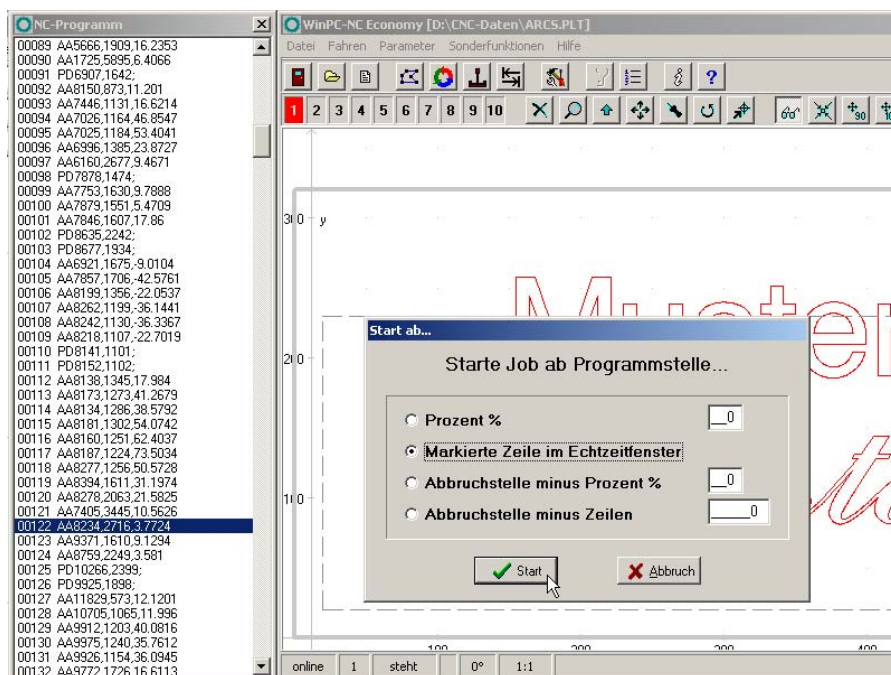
NC-Programm

00089 AA5666,1909,16.2353
00090 AA1725,5895,6.4066
00091 PD6907,1642;
00092 AA8150,873,11.201
00093 AA7446,1131,16.6214
00094 AA7026,1164,46.8547
00095 AA7025,1184,53.4041
00096 AA6996,1385,23.8727
00097 AA6160,2677,9.4671
00098 PD7878,1474;
00099 AA7753,1630,9.7888
00100 AA7879,1551,5.4709
00101 AA7846,1607,17.86
00102 PD8635,2242;
00103 PD8677,1934;
00104 AA6921,1675,-9.0104
00105 AA7857,1706,-42.5761
00106 AA8199,1356,-22.0537
00107 AA8262,1199,-36.1441
00108 AA8242,1130,-36.3367
00109 AA8218,1107,-22.7019
00110 PD8141,1101;
00111 PD8152,1102;
00112 AA8138,1345,17.984
00113 AA8173,1273,41.2679
00114 AA8134,1286,38.5792
00115 AA8181,1302,54.0742
00116 AA8160,1251,62.4037
00117 AA8187,1224,73.5034
00118 AA8277,1256,50.5728
00119 AA8394,1611,31.1974
00120 AA8278,2063,21.5825
00121 AA7405,3445,10.5626
00122 AA8234,2716,3.7724
00123 AA9371,1610,9.1294
00124 AA8759,2249,3.581
00125 PD10266,2399;
00126 PD9925,1898;
00127 AA11829,573,12.1201
00128 AA10705,1065,11.996
00129 AA9912,1203,40.0816
00130 AA9975,1240,35.7612
00131 AA9926,1154,36.0945
00132 AA9772,1726,16.6113

WinPC-NC Economy [D:\CNC-Daten\ARCS.PLT]

Datei Fahren Parameter Sonderfunktionen Hilfe

1 2 3 4 5 6 7 8 9 10

300 y
200
100

Start ab...

Starte Job ab Programmstelle...

Prozent % 0
Markierte Zeile im Echtzeitfenster
Abbruchstelle minus Prozent % 0
Abbruchstelle minus Zeilen 0

Start
Abbruch

online 1 steht 0° 1:1